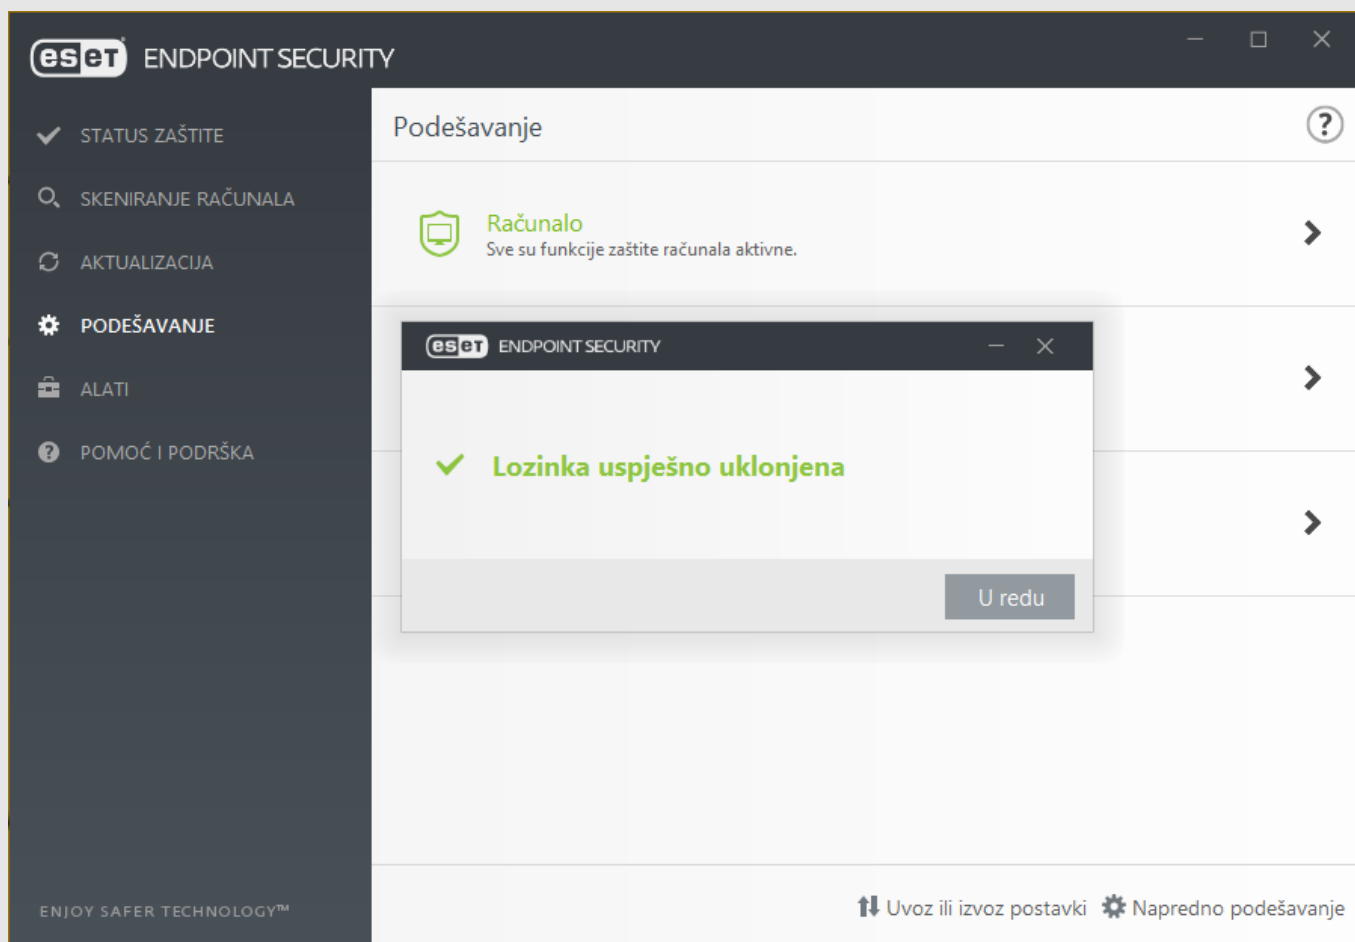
eset ENDPOINT SECURITY

STATUS ZAŠTITE
SKENIRANJE RAČUNALA
AKTUALIZACIJA
PODEŠAVANJE
ALATI
POMOĆ I PODRŠKA

ENJOY SAFER TECHNOLOGY™

Podešavanje

Računalo
Sve su funkcije zaštite računala aktivne.

eset ENDPOINT SECURITY

Lozinka uspješno uklonjena

U redu

Uvoz ili izvoz postavki
Napredno podešavanje